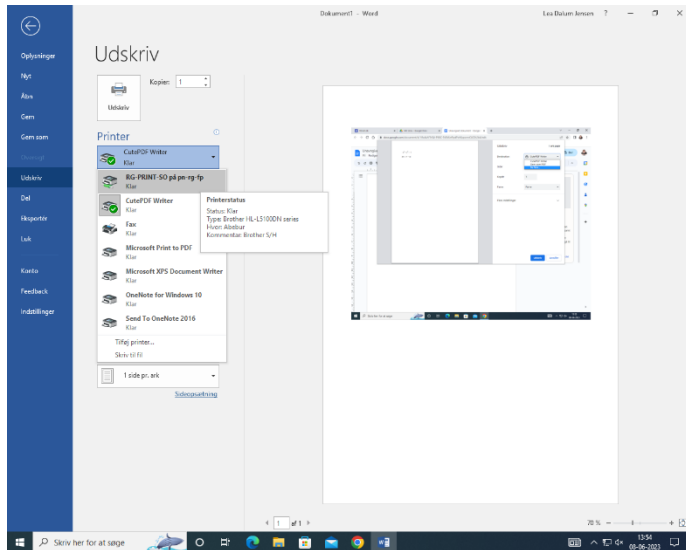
Dokument1 - Word

Lea Dalum Jensen ? — ☐ ×

Oplysninger
Nyt
Åbn
Gem
Gem som
Historik
Udskriv
Del
Eksportér
Luk
Konto
Feedback
Indstillinger

Udskriv

Kopier: 1

Udskriv

Printer

CutePDF Writer
Klar

RG-PRINT-SO på pn-rg-fp
Klar

CutePDF Writer
Klar

Fax
Klar

Microsoft Print to PDF
Klar

Microsoft XPS Document Writer
Klar

OneNote for Windows 10
Klar

Send To OneNote 2016
Klar

Tilføj printer...
Skriv til fil

Printerstatus
Status: Klar
Type: Brother HL-L5100DN series
Hvor: Absalon
Kommentar: Brother S/H

1 side pr. ark

Sideopsætning

1 af 1

70 %

Skriv her for at søge

13:54
08-06-2023